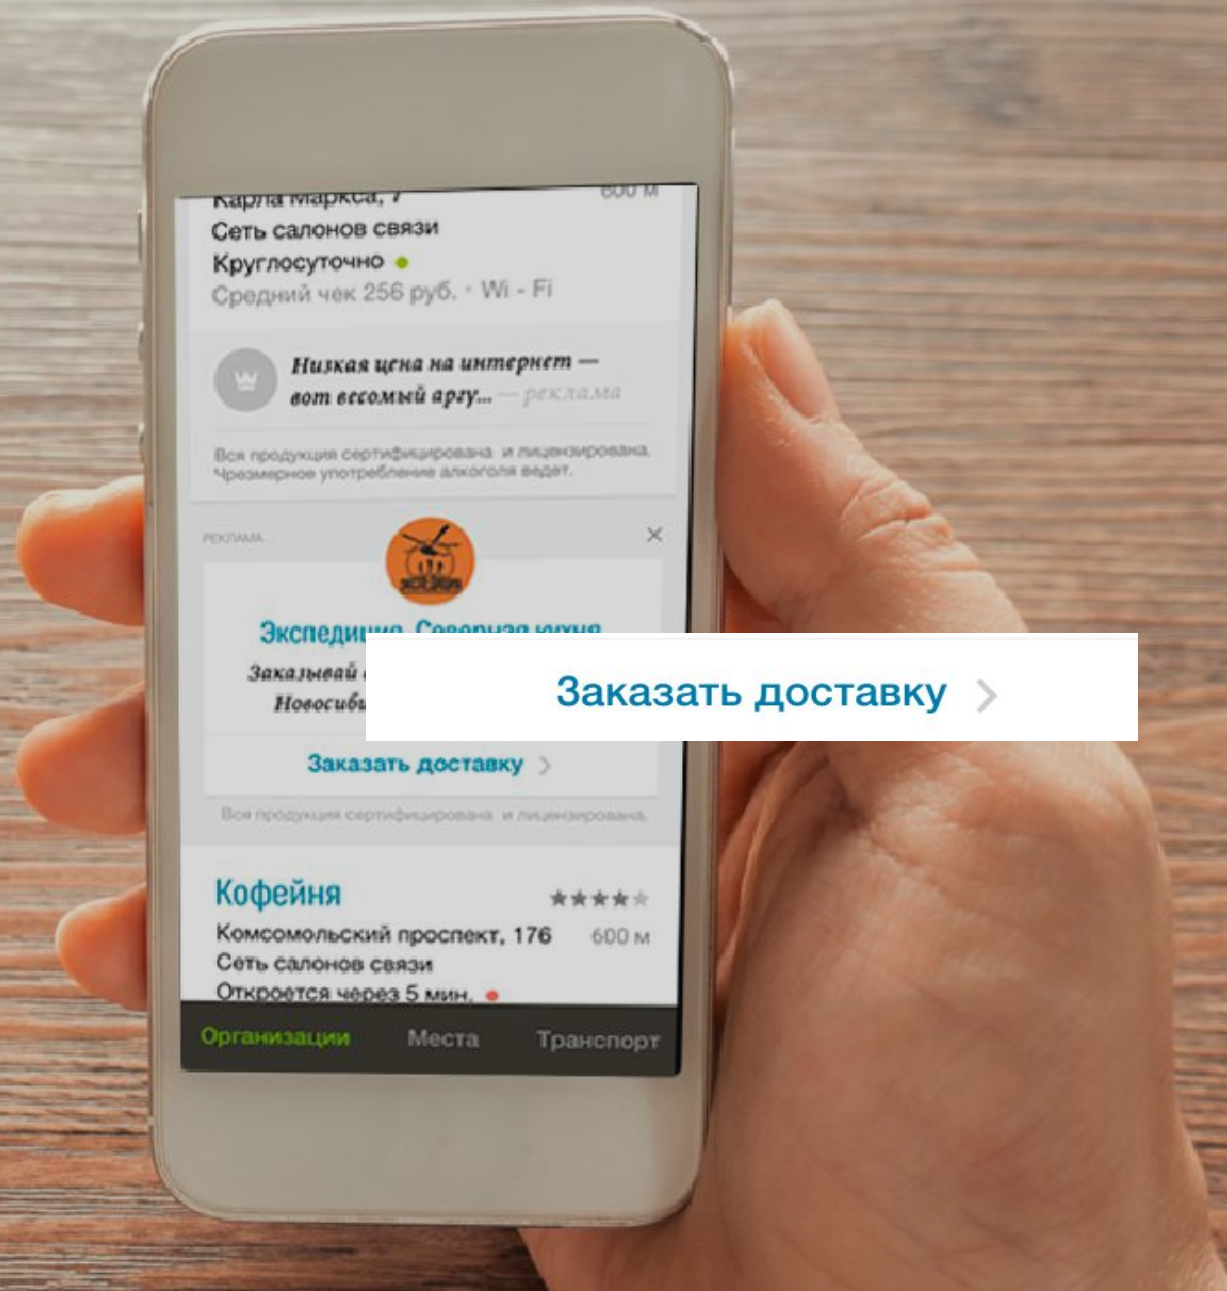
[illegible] Маркса, 7 600 м
Сеть салонов связи
Круглосуточно
Средний чек 256 руб. · Wi - Fi

Низкая цена на интернет — вот весомый аргу... — реклама

Вся продукция сертифицирована и лицензирована. Чрезмерное употребление алкоголя вредит.

РЕКЛАМА

Экспедиция. Северная кухня
Заказывай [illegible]
Новосиб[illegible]

Заказать доставку

Заказать доставку

Вся продукция сертифицирована и лицензирована.

Кофейня
Комсомольский проспект, 176 600 м
Сеть салонов связи
Откроется через 5 мин.

Организации Места Транспорт